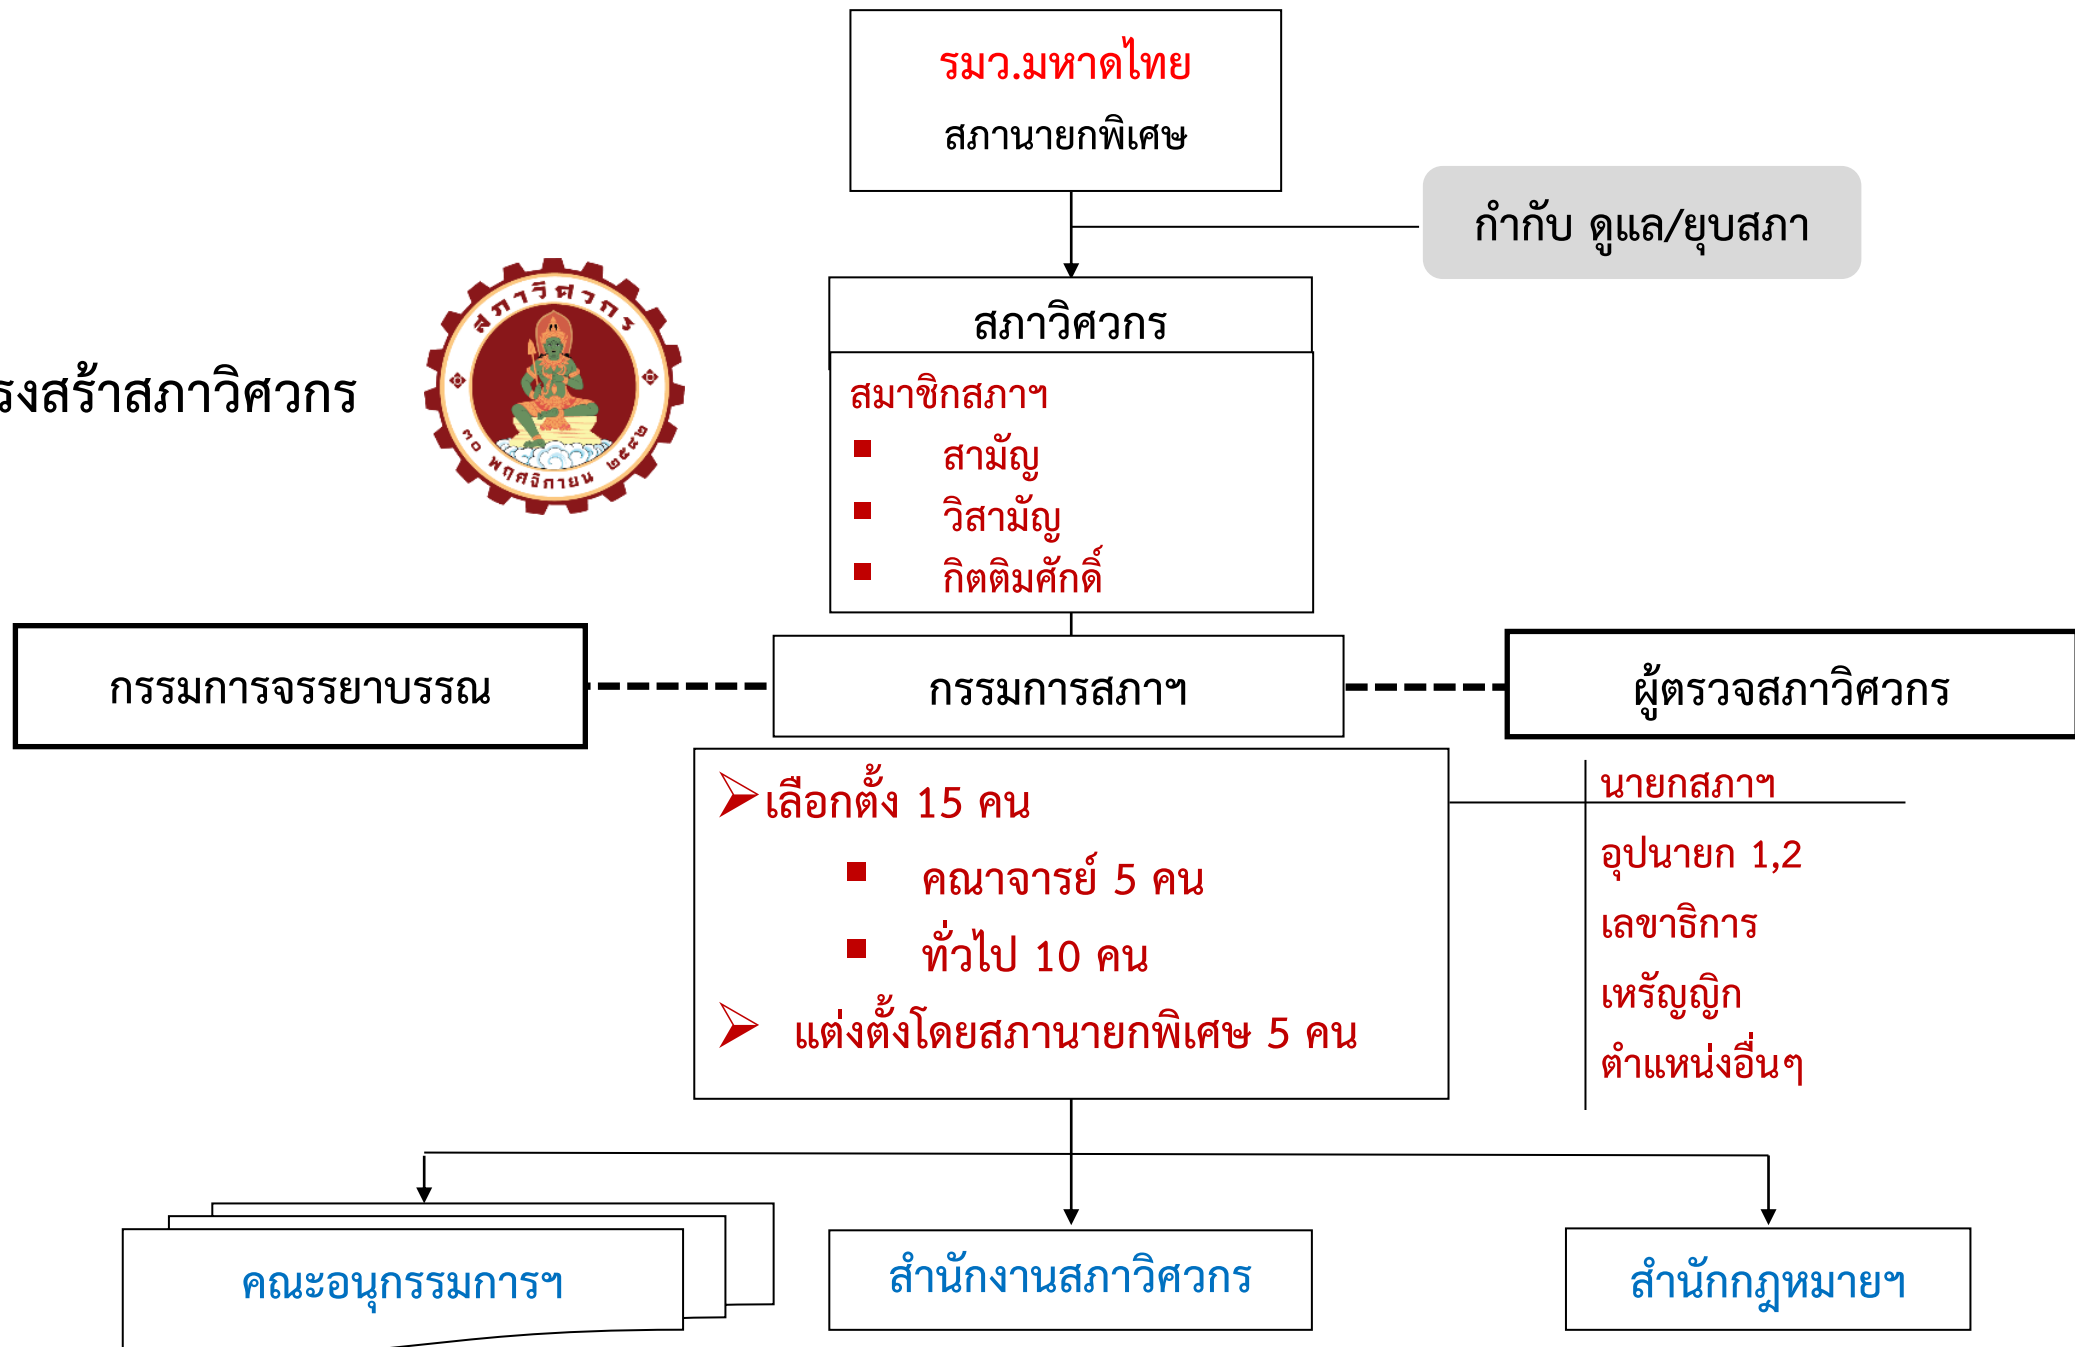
รงสร้าสภาวิศวกร

สภาวิศวกร
๓๐ พฤศจิกายน ๒๕๔๒

รมว.มหาดไทย
สภานายกพิเศษ

กำกับ ดูแล/ยุบสภา

สภาวิศวกร

สมาชิกสภาฯ
- สามัญ
- วิสามัญ
- กิตติมศักดิ์

กรรมการจรรยาบรรณ

กรรมการสภาฯ

ผู้ตรวจสภาวิศวกร

เลือกตั้ง 15 คน
- คณาจารย์ 5 คน
- ทั่วไป 10 คน

แต่งตั้งโดยสภานายกพิเศษ 5 คน

นายกสภาฯ
อุปนายก 1,2
เลขาธิการ
เหรัญญิก
ตำแหน่งอื่นๆ

คณะอนุกรรมการฯ

สำนักงานสภาวิศวกร

สำนักกฎหมายฯ